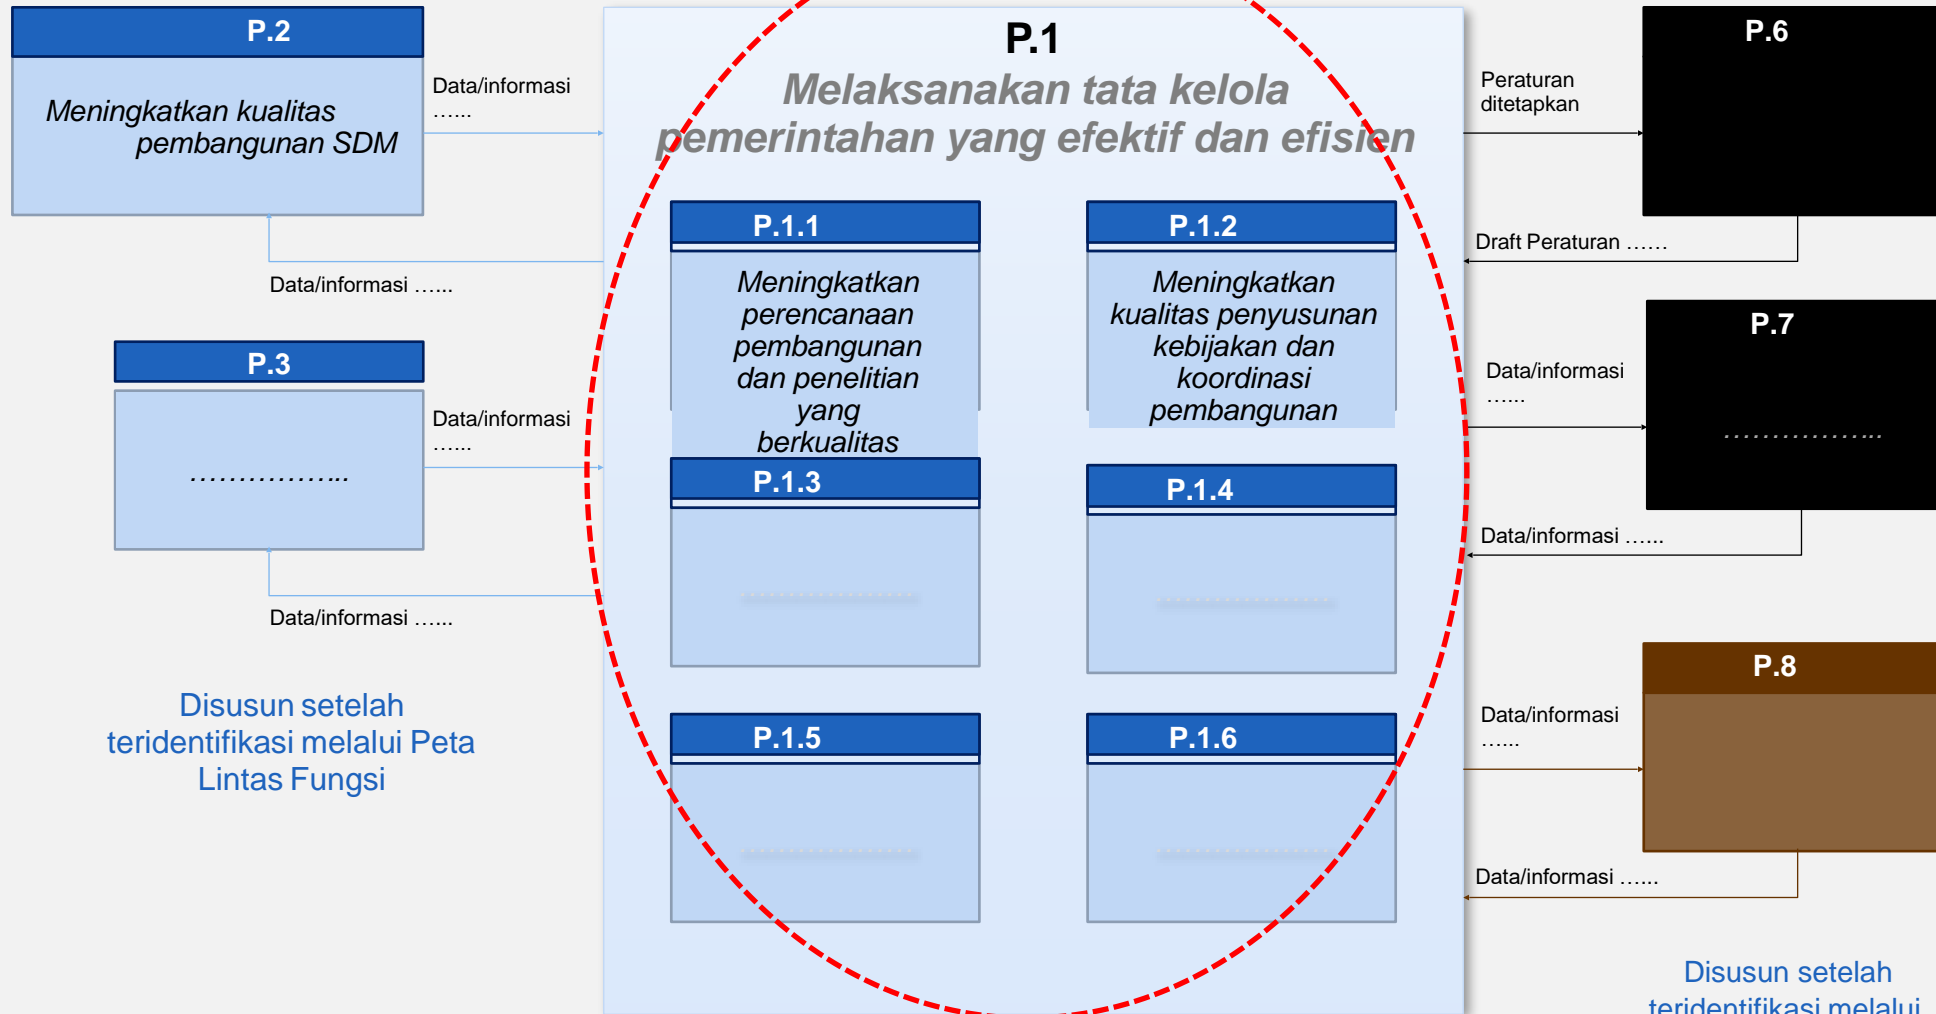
P.2

Meningkatkan kualitas pembangunan SDM

Data/informasi ……

Data/informasi ……

P.3

……………...

Data/informasi ……

Data/informasi ……

Disusun setelah teridentifikasi melalui Peta Lintas Fungsi

P.1

Melaksanakan tata kelola pemerintahan yang efektif dan efisien

P.1.1

Meningkatkan perencanaan pembangunan dan penelitian yang berkualitas

P.1.2

Meningkatkan kualitas penyusunan kebijakan dan koordinasi pembangunan

P.1.3

P.1.4

P.1.5

P.1.6

P.6

Peraturan ditetapkan

Draft Peraturan ……

P.7

Data/informasi ……

……………...

Data/informasi ……

P.8

Data/informasi ……

Data/informasi ……

Disusun setelah teridentifikasi melalui